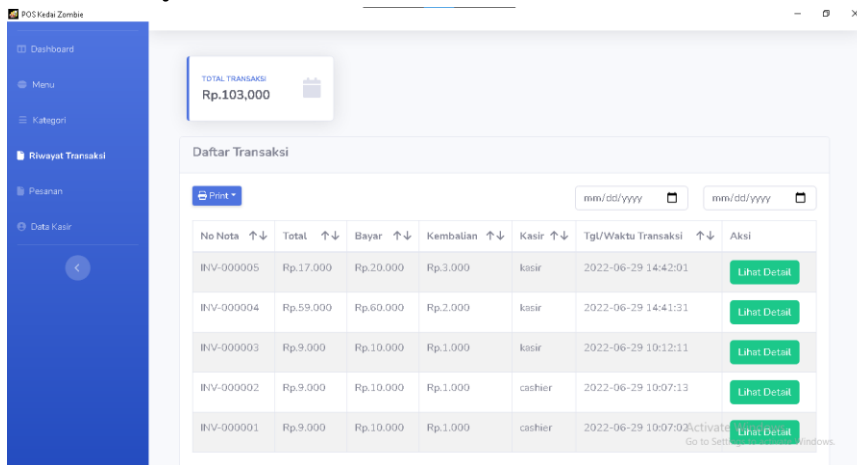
POS Kedai Zombie

Dashboard
Menu
Kategori
Riwayat Transaksi
Pesanan
Data Kasir

TOTAL TRANSAKSI
Rp.103,000

Daftar Transaksi

Print

mm/dd/yyyy
mm/dd/yyyy

| No Nota ↑↓ | Total ↑↓ | Bayar ↑↓ | Kembalian ↑↓ | Kasir ↑↓ | Tgl/Waktu Transaksi ↑↓ | Aksi |
|---|---|---|---|---|---|---|
| INV-000005 | Rp.17.000 | Rp.20.000 | Rp.3.000 | kasir | 2022-06-29 14:42:01 | Lihat Detail |
| INV-000004 | Rp.59.000 | Rp.60.000 | Rp.2.000 | kasir | 2022-06-29 14:41:31 | Lihat Detail |
| INV-000003 | Rp.9.000 | Rp.10.000 | Rp.1.000 | kasir | 2022-06-29 10:12:11 | Lihat Detail |
| INV-000002 | Rp.9.000 | Rp.10.000 | Rp.1.000 | cashier | 2022-06-29 10:07:13 | Lihat Detail |
| INV-000001 | Rp.9.000 | Rp.10.000 | Rp.1.000 | cashier | 2022-06-29 10:07:03 | Lihat Detail |

Activate Windows
Go to Settings to activate Windows.